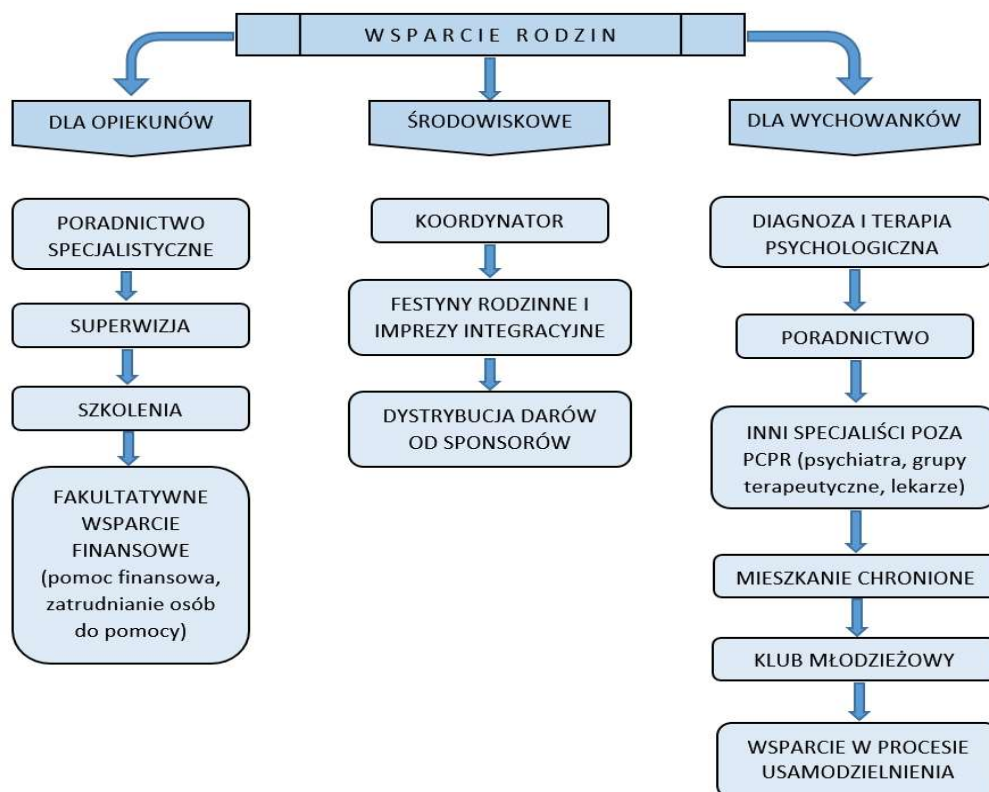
WSPARCIE RODZIN

DLA OPIEKUNÓW

PORADNICTWO SPECJALISTYCZNE

SUPERWIZJA

SZKOLENIA

FAKULTATYWNE WSPARCIE FINANSOWE (pomoc finansowa, zatrudnianie osób do pomocy)

ŚRODOWISKOWE

KOORDYNATOR

FESTYNY RODZINNE I IMPREZY INTEGRACYJNE

DYSTRYBUCJA DARÓW OD SPONSORÓW

DLA WYCHOWANKÓW

DIAGNOZA I TERAPIA PSYCHOLOGICZNA

PORADNICTWO

INNI SPECJALIŚCI POZA PCPR (psychiatra, grupy terapeutyczne, lekarze)

MIESZKANIE CHRONIONE

KLUB MŁODZIEŻOWY

WSPARCIE W PROCESIE USAMODZIELNIENIA